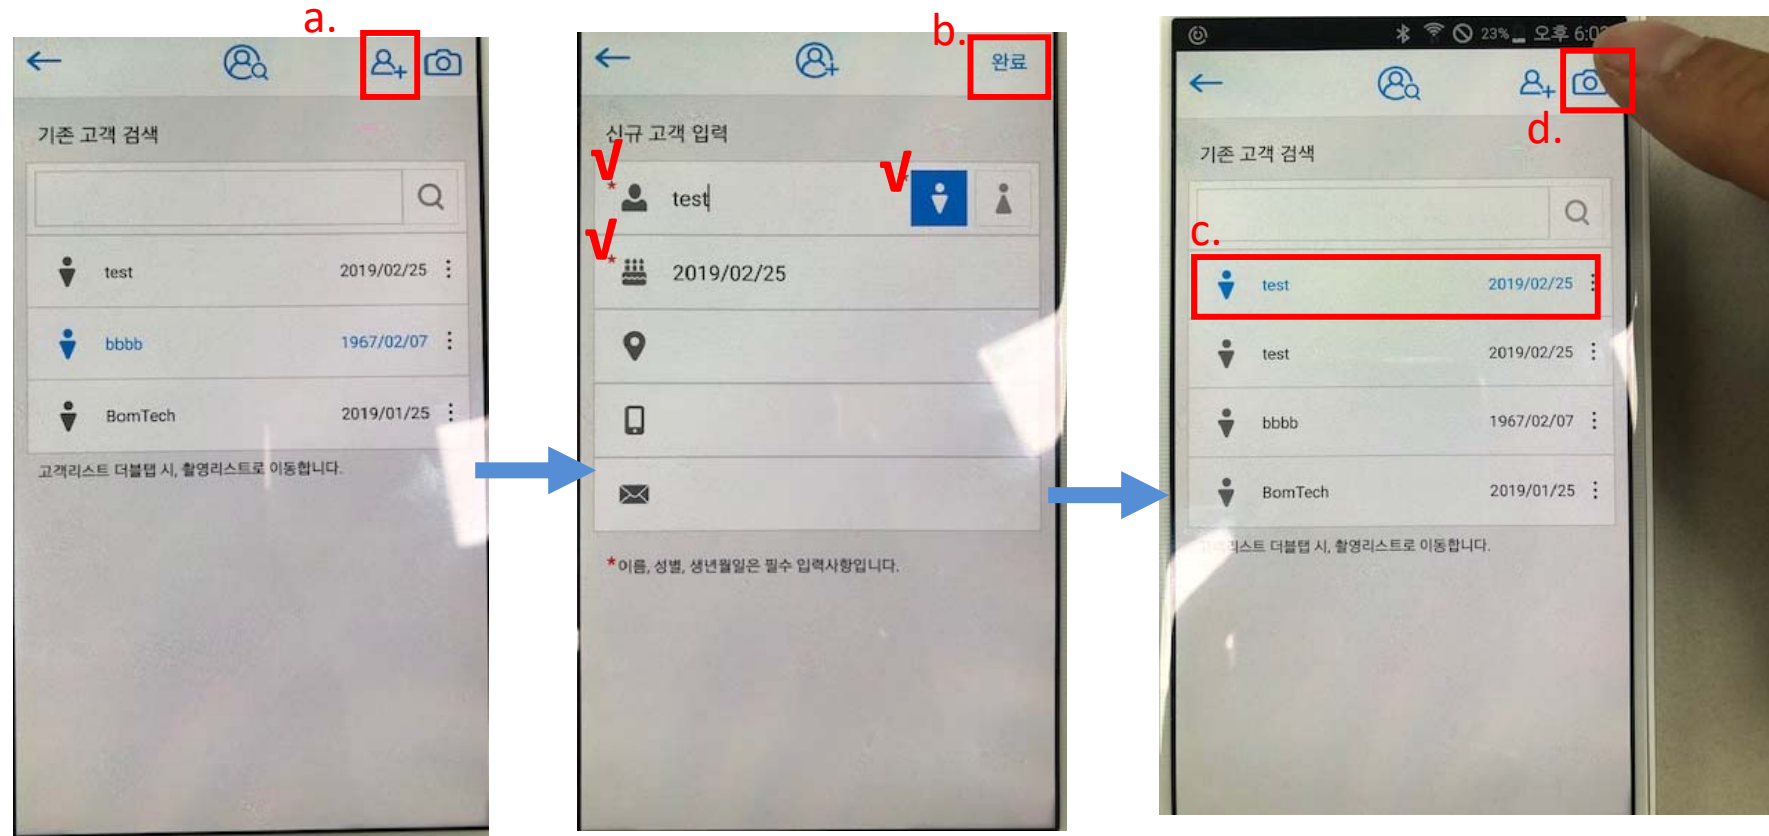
a.

기존 고객 검색

test 2019/02/25

bbbb 1967/02/07

BomTech 2019/01/25

고객리스트 더블탭 시, 촬영리스트로 이동합니다.

b.

완료

신규 고객 입력

√

√

test

2019/02/25

*이름, 성별, 생년월일은 필수 입력사항입니다.

23% 오후 6:0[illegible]

d.

기존 고객 검색

c.

test 2019/02/25

test 2019/02/25

bbbb 1967/02/07

BomTech 2019/01/25

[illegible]리스트 더블탭 시, 촬영리스트로 이동합니다.